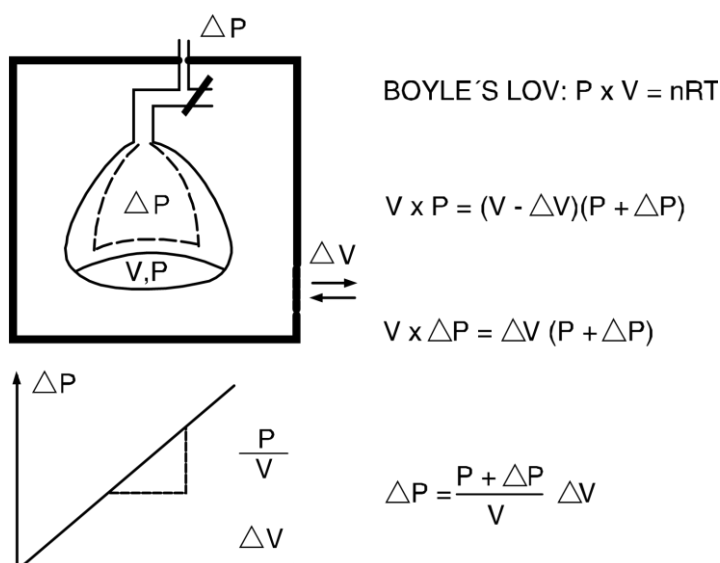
$\triangle P$

$\triangle P$

V,P

$\triangle V$

BOYLE´S LOV: P x V = nRT

$V \times P = (V - \triangle V)(P + \triangle P)$

$V \times \triangle P = \triangle V\ (P + \triangle P)$

$\triangle P$

$\frac{P}{V}$

$\triangle V$

$\triangle P = \frac{P + \triangle P}{V}\ \triangle V$